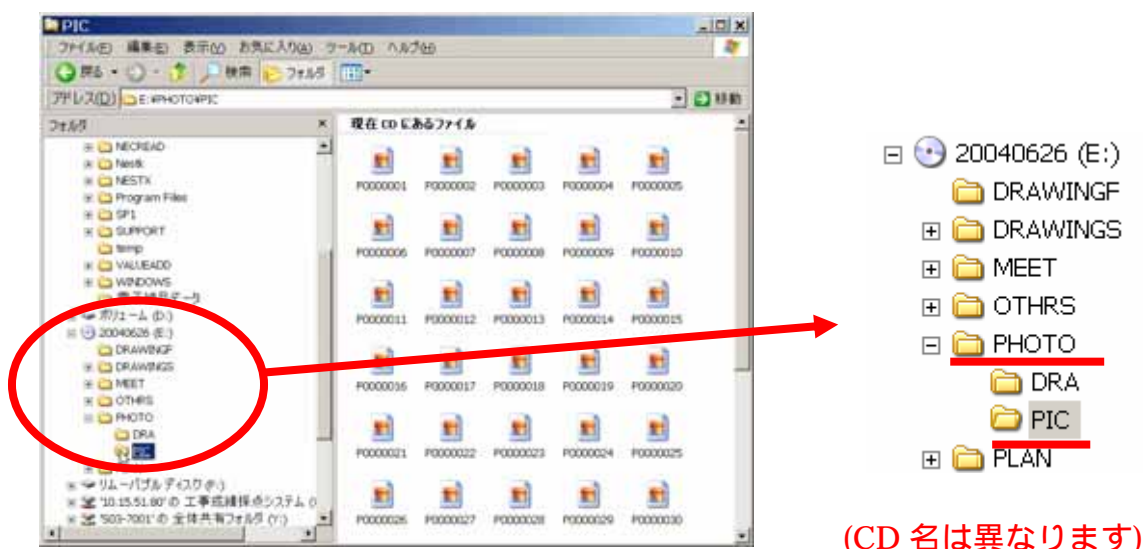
PIC

ファイル(F) 編集(E) 表示(V) お気に入り(A) ツール(T) ヘルプ(H)

戻る 検索 フォルダ

アドレス(D) E:¥PHOTO¥PIC 移動

フォルダ

NECREAD
Nestk
NESTX
Program Files
SP1
SUPPORT
temp
VALUEADD
WINDOWS
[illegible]
ボリューム (D:)
20040626 (E:)
DRAWINGF
DRAWINGS
MEET
OTHRS
PHOTO
DRA
PIC
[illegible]
リムーバブル ディスク (F:)
'10.15.51.60' の 工事成績採点システム ([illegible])
'S03-7001' の 全体共有フォルダ (Y:)

現在 CD にあるファイル

P0000001 P0000002 P0000003 P0000004 P0000005
P0000006 P0000007 P0000008 P0000009 P0000010
P0000011 P0000012 P0000013 P0000014 P0000015
P0000016 P0000017 P0000018 P0000019 P0000020
P0000021 P0000022 P0000023 P0000024 P0000025
P0000026 P0000027 P0000028 P0000029 P0000030

20040626 (E:)
DRAWINGF
DRAWINGS
MEET
OTHRS
PHOTO
DRA
PIC
PLAN

(CD 名は異なります)